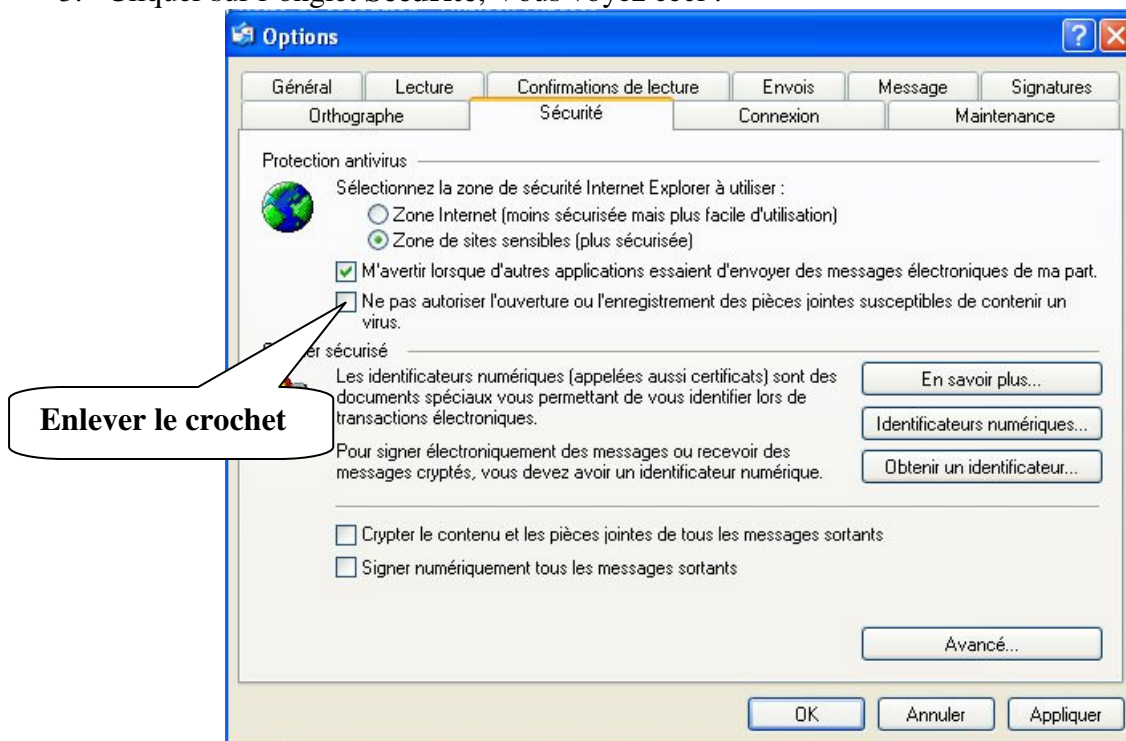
3. Cliquer sur l'onglet Sécurité, vous voyez ceci :

Options

Général | Lecture | Confirmations de lecture | Envois | Message | Signatures
Orthographe | Sécurité | Connexion | Maintenance

Protection antivirus

Sélectionnez la zone de sécurité Internet Explorer à utiliser :

Zone Internet (moins sécurisée mais plus facile d'utilisation)

Zone de sites sensibles (plus sécurisée)

M'avertir lorsque d'autres applications essaient d'envoyer des messages électroniques de ma part.

Ne pas autoriser l'ouverture ou l'enregistrement des pièces jointes susceptibles de contenir un virus.

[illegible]er sécurisé

Les identificateurs numériques (appelées aussi certificats) sont des documents spéciaux vous permettant de vous identifier lors de transactions électroniques.

En savoir plus...

Identificateurs numériques...

Pour signer électroniquement des messages ou recevoir des messages cryptés, vous devez avoir un identificateur numérique.

Obtenir un identificateur...

Enlever le crochet

Crypter le contenu et les pièces jointes de tous les messages sortants

Signer numériquement tous les messages sortants

Avancé...

OK | Annuler | Appliquer